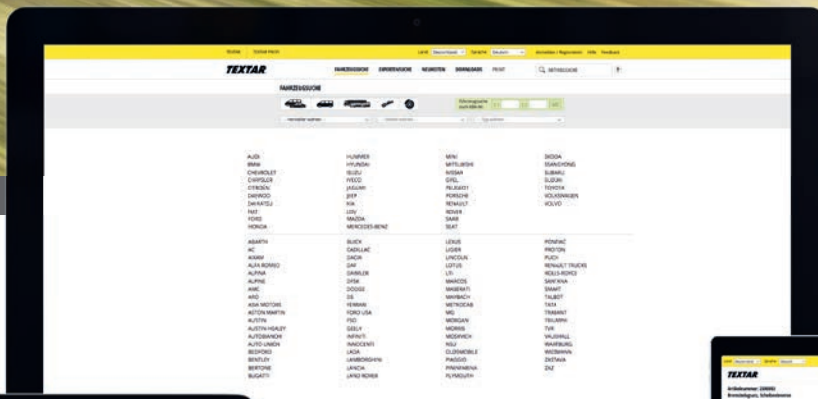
TEXTAR

FAHRZEUGSUCHE ERSATZTEILSUCHE NEUHEITEN DOWNLOADS PRINT

Q ARTIKELSUCHE

FAHRZEUGSUCHE

| AUDI | HUMMER | MINI | SKODA |
|---|---|---|---|
| BMW | HYUNDAI | MITSUBISHI | SSANGYONG |
| CHEVROLET | ISUZU | NISSAN | SUBARU |
| CHRYSLER | IVECO | OPEL | SUZUKI |
| CITROËN | JAGUAR | PEUGEOT | TOYOTA |
| DAEWOO | JEEP | PORSCHE | VOLKSWAGEN |
| DAIHATSU | KIA | RENAULT | VOLVO |
| FIAT | LDV | ROVER | |
| FORD | MAZDA | SAAB | |
| HONDA | MERCEDES-BENZ | SEAT | |

| ABARTH | BUICK | LEXUS | PONTIAC |
|---|---|---|---|
| AC | CADILLAC | LIGIER | PROTON |
| ACURA | DACIA | LINCOLN | PUCH |
| ALFA ROMEO | DAF | LOTUS | RENAULT TRUCKS |
| ALPINA | DAIMLER | LTI | ROLLS-ROYCE |
| ALPINE | DFSK | MARCOS | SANTANA |
| AMC | DODGE | MASERATI | SMART |
| ARO | DS | MAYBACH | TALBOT |
| ASIA MOTORS | FERRARI | METROCAB | TATA |
| ASTON MARTIN | FORD USA | MG | TRABANT |
| AUSTIN | FSO | MORGAN | TRIUMPH |
| AUSTIN-HEALEY | GEELY | MORRIS | TVR |
| AUTOBIANCHI | INFINITI | MOSKVICH | VAUXHALL |
| AUTO-UNION | INNOCENTI | NSU | WARTBURG |
| BEDFORD | LADA | OLDSMOBILE | WIESMANN |
| BENTLEY | LAMBORGHINI | PIAGGIO | ZASTAVA |
| BERTONE | LANCIA | PININFARINA | ZAZ |
| BUGATTI | LAND ROVER | PLYMOUTH | |

TEXTAR